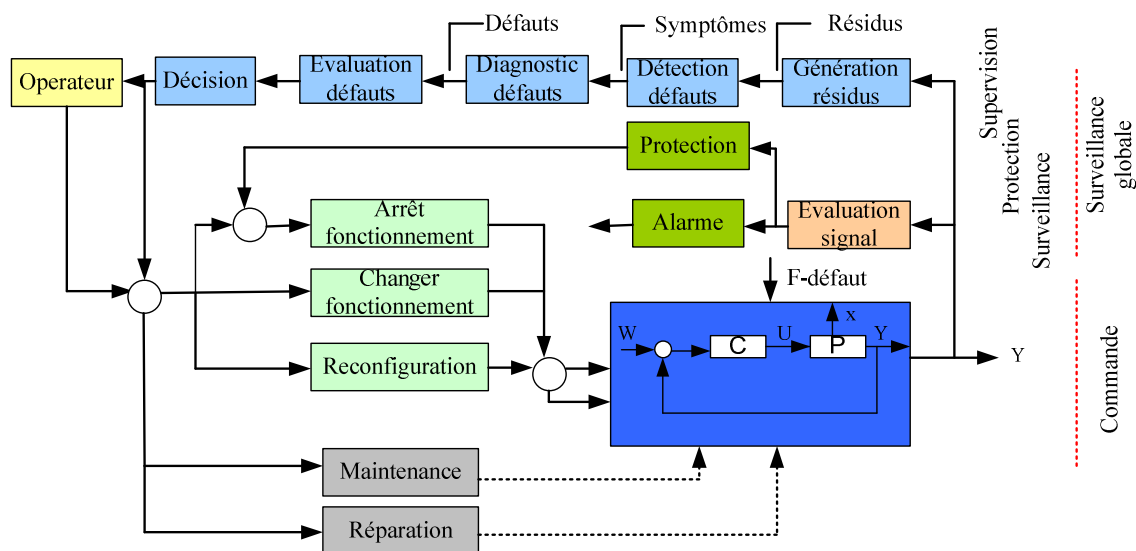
Défauts

Symptômes

Résidus

Operateur

Décision

Evaluation défauts

Diagnostic défauts

Détection défauts

Génération résidus

Supervision

Protection

Surveillance

Surveillance globale

Protection

Arrêt fonctionnement

Alarme

Evaluation signal

Changer fonctionnement

F-défaut

x

W

C

U

P

Y

Y

Reconfiguration

Commande

Maintenance

Réparation